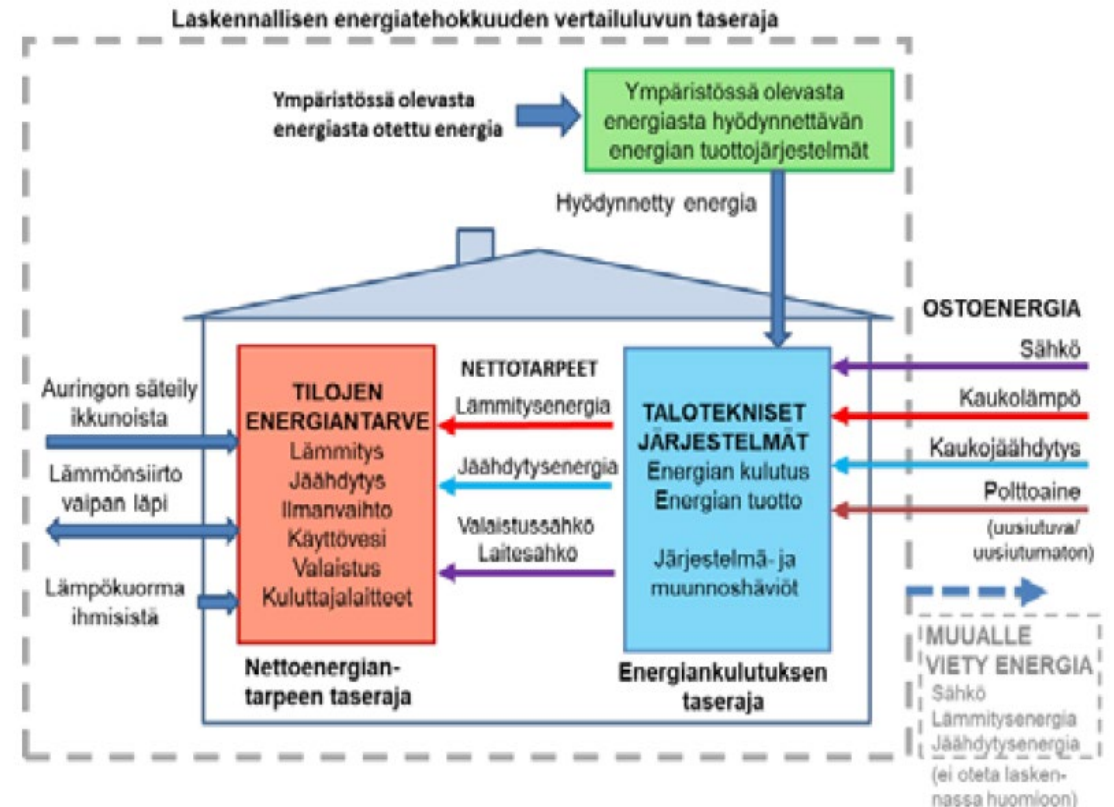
Laskennallisen energiatehokkuuden vertailuluvun taseraja

Ympäristössä olevasta energiasta otettu energia

Ympäristössä olevasta energiasta hyödynnettävän energian tuottojärjestelmät

Hyödynnetty energia

OSTOENERGIA

Sähkö

Kaukolämpö

Kaukojäähdytys

Polttoaine

(uusiutuva/ uusiutumaton)

Auringon säteily ikkunoista

Lämmönsiirto vaipan läpi

Lämpökuorma ihmisistä

TILOJEN ENERGIANTARVE
Lämmitys
Jäähdytys
Ilmanvaihto
Käyttövesi
Valaistus
Kuluttajalaitteet

NETTOTARPEET

Lämmitysenergia

Jäähdytysenergia

Valaistussähkö
Laitesähkö

TALOTEKNISET JÄRJESTELMÄT
Energian kulutus
Energian tuotto

Järjestelmä- ja muunnoshäviöt

Nettoenergiantarpeen taseraja

Energiankulutuksen taseraja

MUUALLE VIETY ENERGIA
Sähkö
Lämmitysenergia
Jäähdytysenergia
(ei oteta laskennassa huomioon)